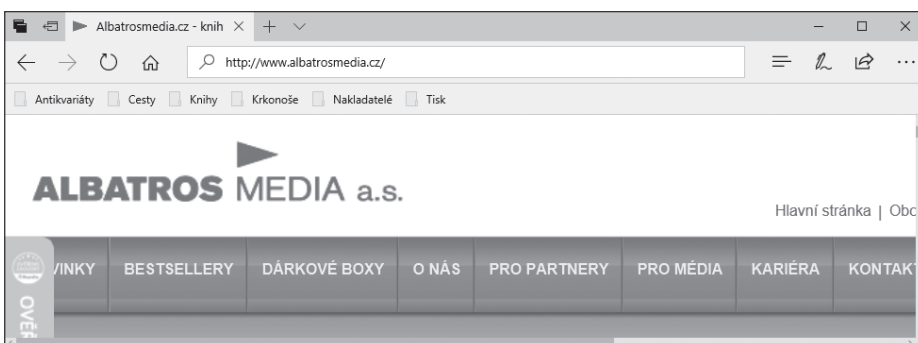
Albatrosmedia.cz - knih ×

http://www.albatrosmedia.cz/

Antikvariáty Cesty Knihy Krkonoše Nakladatelé Tisk

ALBATROS MEDIA a.s.

Hlavní stránka | Obc

VINKY BESTSELLERY DÁRKOVÉ BOXY O NÁS PRO PARTNERY PRO MÉDIA KARIÉRA KONTAKT

OVĚŘ